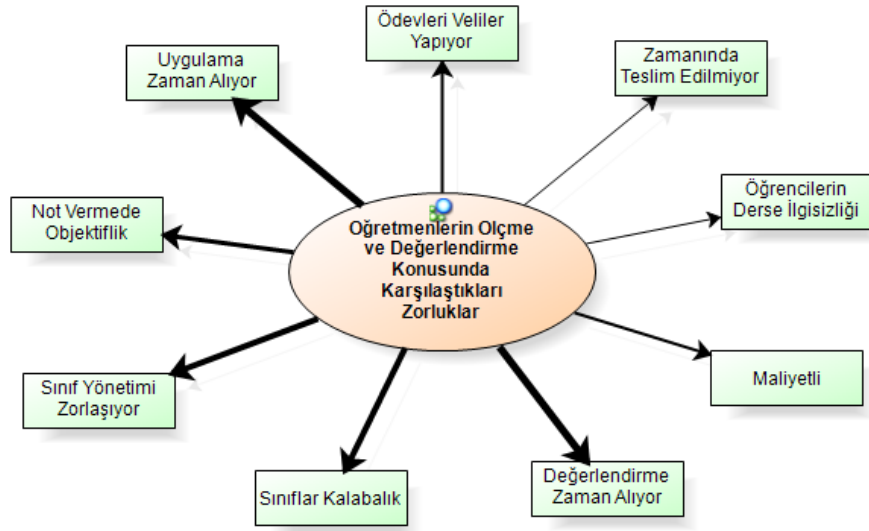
Öğretmenlerin Olçme ve Değerlendirme Konusunda Karşılaştıkları Zorluklar

Ödevleri Veliler Yapıyor

Zamanında Teslim Edilmiyor

Öğrencilerin Derse İlgisizliği

Maliyetli

Değerlendirme Zaman Alıyor

Sınıflar Kalabalık

Sınıf Yönetimi Zorlaşıyor

Not Vermede Objektiflik

Uygulama Zaman Alıyor